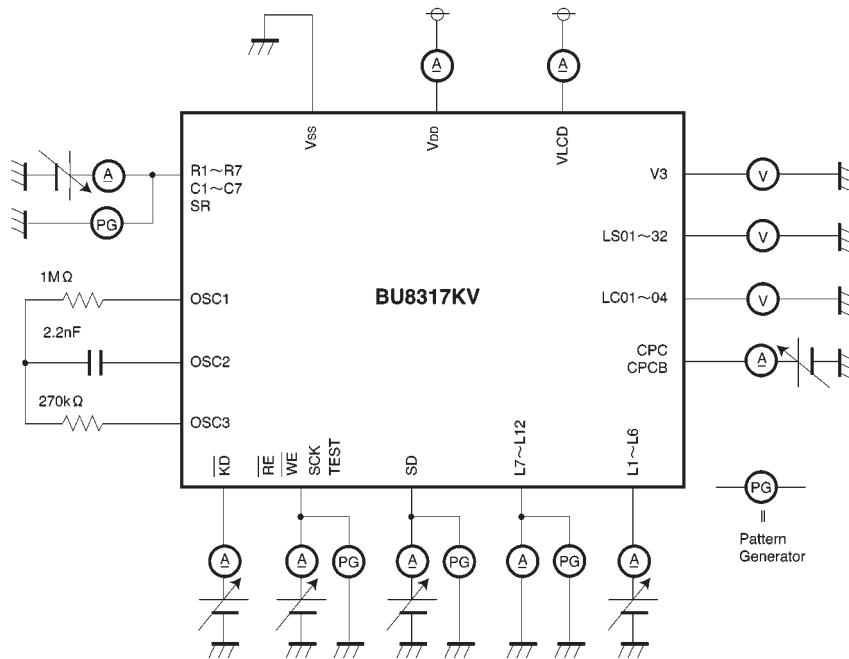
VSS
VDD
VLCD
A
A
A
R1～R7
C1～C7
SR
PG
V3
V
LS01～32
V
LC01～04
V
1MΩ
OSC1
BU8317KV
2.2nF
OSC2
CPC
CPCB
A
270kΩ
OSC3
$\overline{KD}$
$\overline{RE}$
$\overline{WE}$
SCK
TEST
SD
L7～L12
L1～L6
PG
||
Pattern Generator
A
A
PG
A
PG
A
PG
A